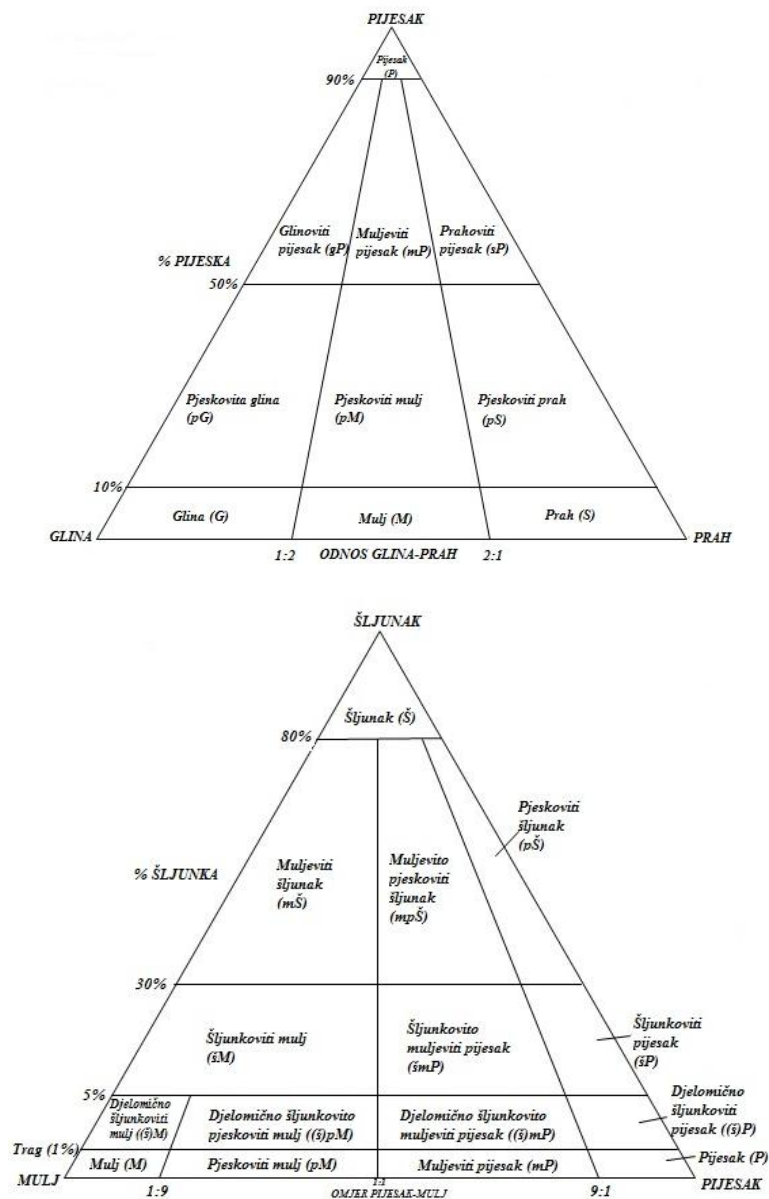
PIJESAK

Pijesak (P)

90%

Glinoviti pijesak (gP)

Muljeviti pijesak (mP)

Prahoviti pijesak (sP)

% PIJESKA

50%

Pjeskovita glina (pG)

Pjeskoviti mulj (pM)

Pjeskoviti prah (pS)

10%

Glina (G)

Mulj (M)

Prah (S)

GLINA

PRAH

1:2

ODNOS GLINA-PRAH

2:1

ŠLJUNAK

Šljunak (Š)

80%

Pjeskoviti šljunak (pŠ)

% ŠLJUNKA

Muljeviti šljunak (mŠ)

Muljevito pjeskoviti šljunak (mpŠ)

30%

Šljunkoviti mulj (šM)

Šljunkovito muljeviti pijesak (šmP)

Šljunkoviti pijesak (šP)

5%

Djelomično šljunkoviti mulj ((š)M)

Djelomično šljunkovito pjeskoviti mulj ((š)pM)

Djelomično šljunkovito muljeviti pijesak ((š)mP)

Djelomično šljunkoviti pijesak ((š)P)

Trag (1%)

Mulj (M)

Pjeskoviti mulj (pM)

Muljeviti pijesak (mP)

Pijesak (P)

MULJ

1:9

1:1

OMJER PIJESAK-MULJ

9:1

PIJESAK